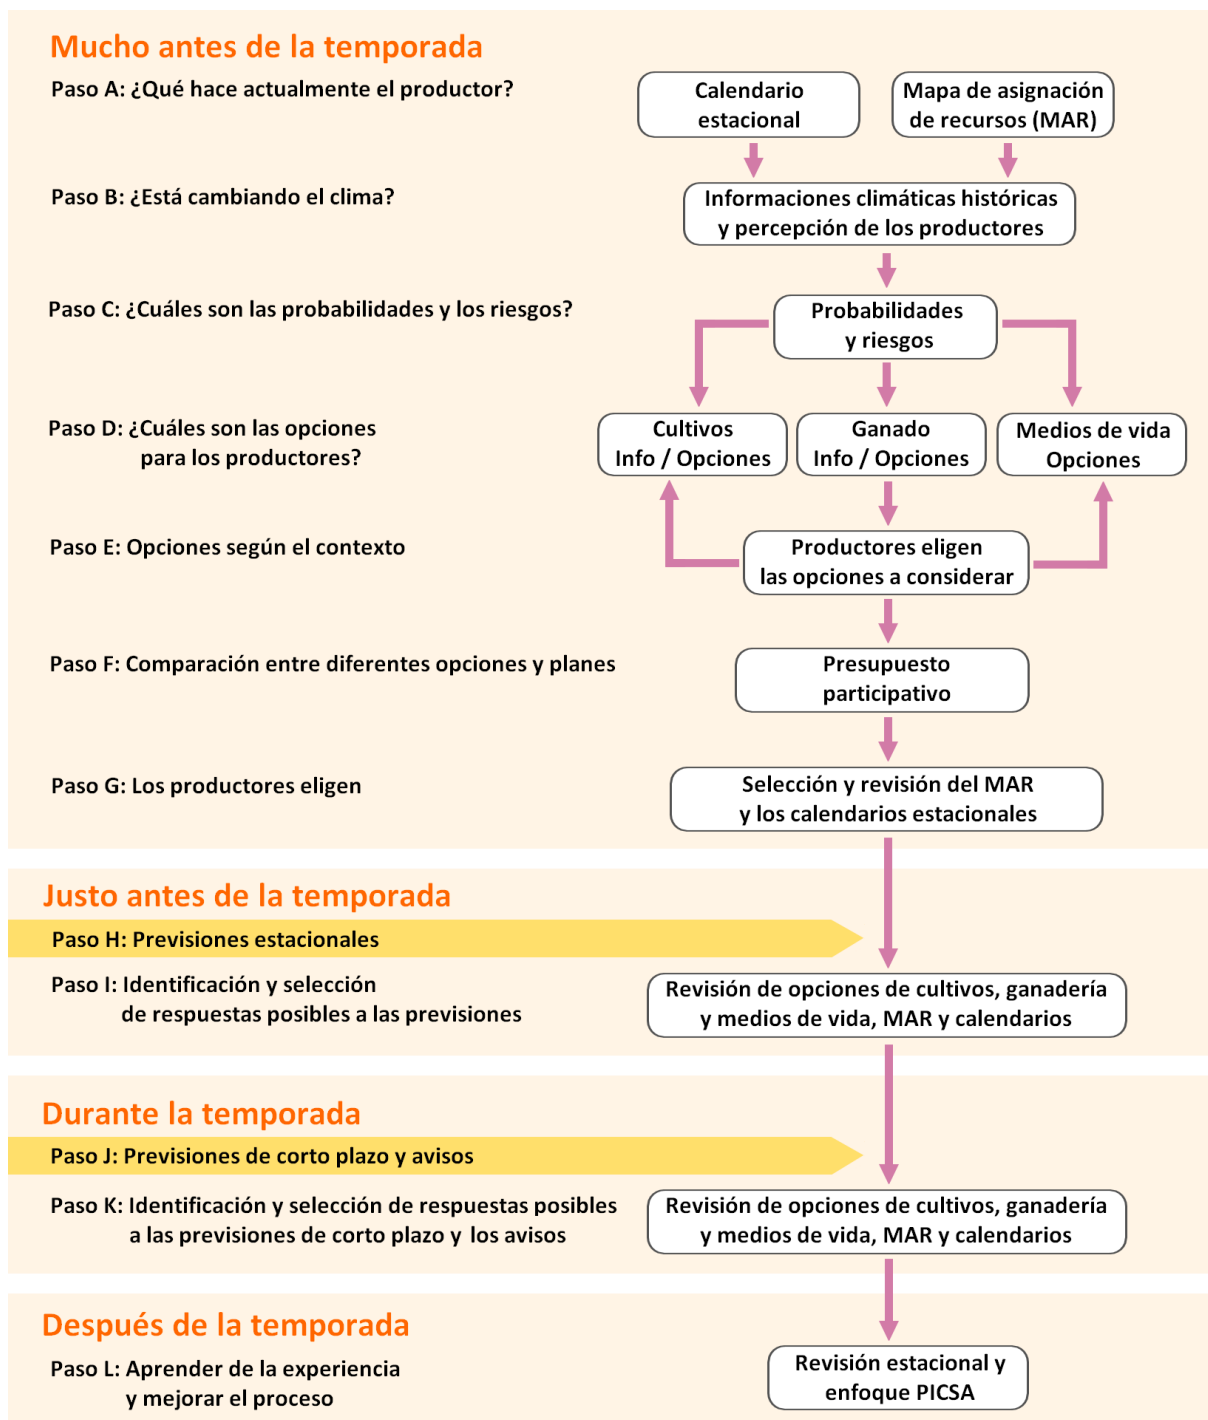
Mucho antes de la temporada

Paso A: ¿Qué hace actualmente el productor?

Calendario estacional

Mapa de asignación de recursos (MAR)

Paso B: ¿Está cambiando el clima?

Informaciones climáticas históricas y percepción de los productores

Paso C: ¿Cuáles son las probabilidades y los riesgos?

Probabilidades y riesgos

Paso D: ¿Cuáles son las opciones para los productores?

Cultivos Info / Opciones

Ganado Info / Opciones

Medios de vida Opciones

Paso E: Opciones según el contexto

Productores eligen las opciones a considerar

Paso F: Comparación entre diferentes opciones y planes

Presupuesto participativo

Paso G: Los productores eligen

Selección y revisión del MAR y los calendarios estacionales

Justo antes de la temporada

Paso H: Previsiones estacionales

Paso I: Identificación y selección de respuestas posibles a las previsiones

Revisión de opciones de cultivos, ganadería y medios de vida, MAR y calendarios

Durante la temporada

Paso J: Previsiones de corto plazo y avisos

Paso K: Identificación y selección de respuestas posibles a las previsiones de corto plazo y los avisos

Revisión de opciones de cultivos, ganadería y medios de vida, MAR y calendarios

Después de la temporada

Paso L: Aprender de la experiencia y mejorar el proceso

Revisión estacional y enfoque PICSA